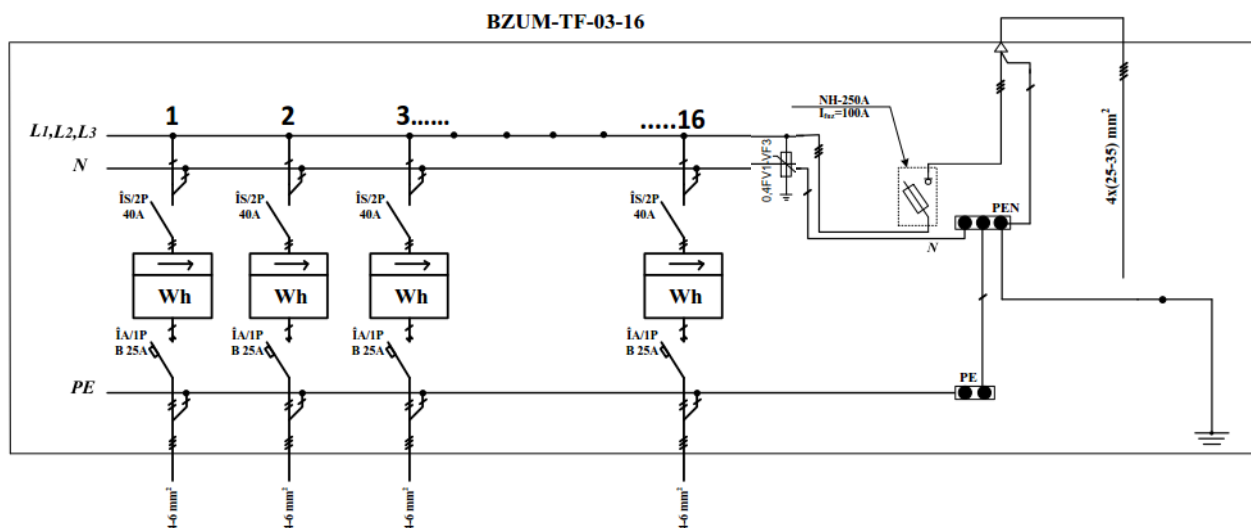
BZUM-TF-03-16

L1,L2,L3
N
PE

1
2
3......
.....16

ÎS/2P
40A
ÎS/2P
40A
ÎS/2P
40A
ÎS/2P
40A

Wh
Wh
Wh
Wh

ÎA/1P
B 25A
ÎA/1P
B 25A
ÎA/1P
B 25A
ÎA/1P
B 25A

0,4FV1-VF3

NH-250A
$I_{fuz}$=100A

N
PEN
PE

4x(25-35) mm$^2$

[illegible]-6 mm$^2$
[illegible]-6 mm$^2$
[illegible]-6 mm$^2$
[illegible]-6 mm$^2$